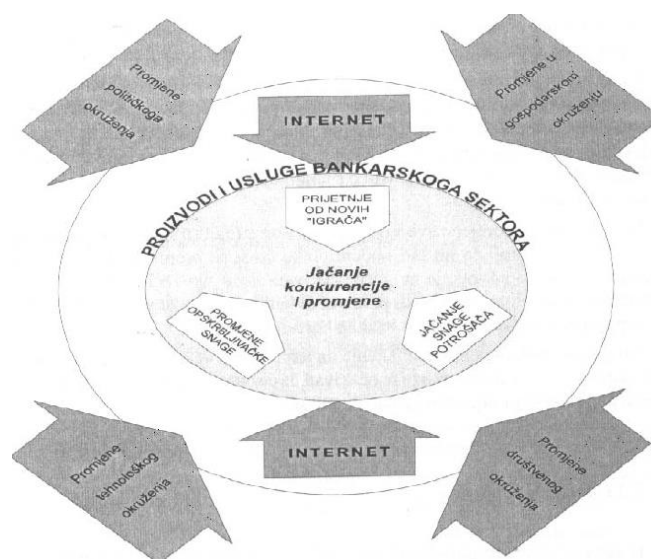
Promjene političkoga okruženja

Promjene u gospodarskom okruženju

INTERNET

PROIZVODI I USLUGE BANKARSKOGA SEKTORA

PRIJETNJE OD NOVIH "IGRAČA"

Jačanje konkurencije i promjene

PROMJENE OPSKRBLJIVAČKE SNAGE

JAČANJE SNAGE POTROŠAČA

INTERNET

Promjene tehnološkog okruženja

Promjene društvenog okruženja